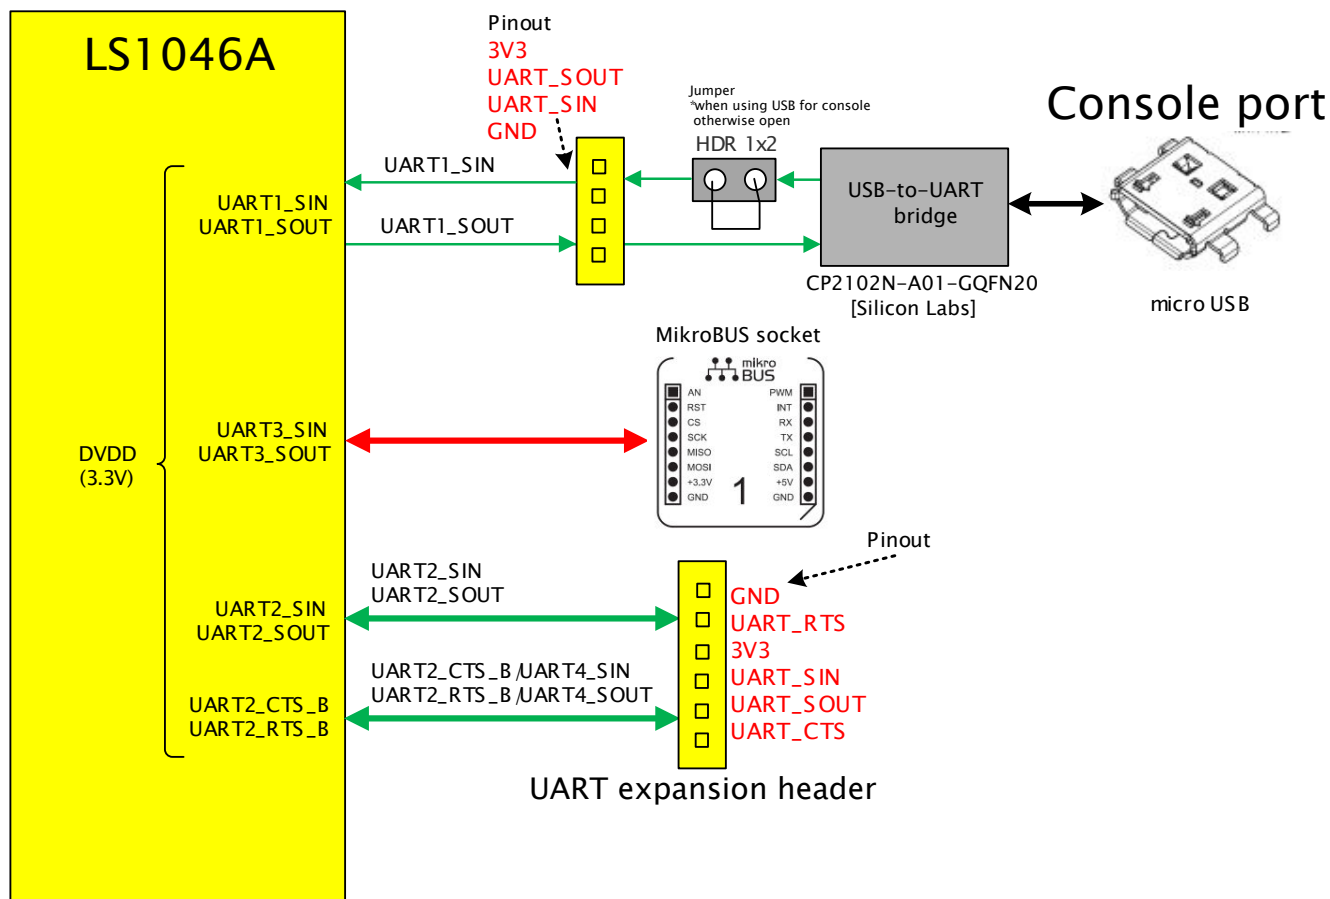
LS1046A

Pinout
3V3
UART_SOUT
UART_SIN
GND

Jumper
*when using USB for console otherwise open
HDR 1x2

Console port

UART1_SIN
UART1_SOUT
UART1_SIN
UART1_SOUT

USB-to-UART bridge
CP2102N-A01-GQFN20
[Silicon Labs]

micro USB

MikroBUS socket
mikro BUS
AN
RST
CS
SCK
MISO
MOSI
+3.3V
GND
PWM
INT
RX
TX
SCL
SDA
+5V
GND
1

DVDD
(3.3V)

UART3_SIN
UART3_SOUT

Pinout

UART2_SIN
UART2_SOUT
UART2_SIN
UART2_SOUT

UART2_CTS_B /UART4_SIN
UART2_RTS_B /UART4_SOUT
UART2_CTS_B
UART2_RTS_B

GND
UART_RTS
3V3
UART_SIN
UART_SOUT
UART_CTS

UART expansion header